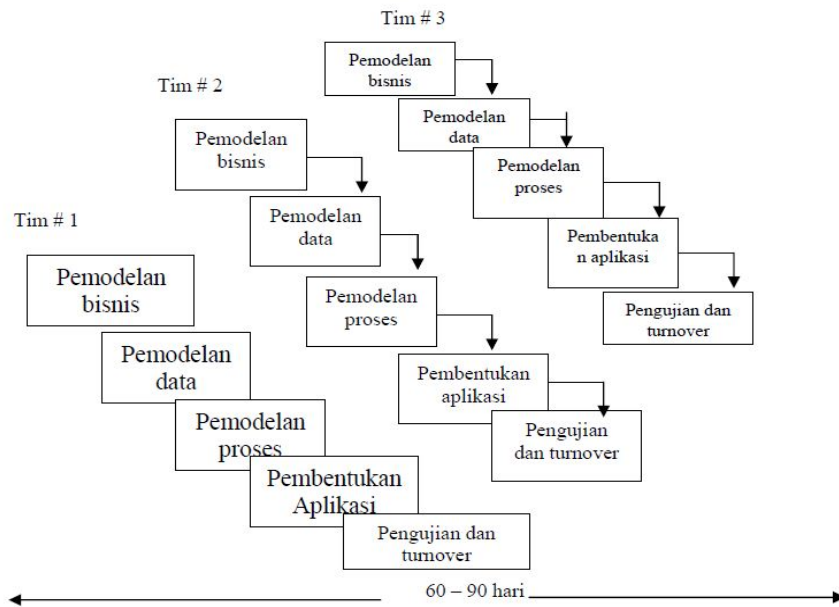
Tim # 3

Pemodelan bisnis

Pemodelan data

Pemodelan proses

Pembentukan aplikasi

Pengujian dan turnover

Tim # 2

Pemodelan bisnis

Pemodelan data

Pemodelan proses

Pembentukan aplikasi

Pengujian dan turnover

Tim # 1

Pemodelan bisnis

Pemodelan data

Pemodelan proses

Pembentukan Aplikasi

Pengujian dan turnover

60 – 90 hari